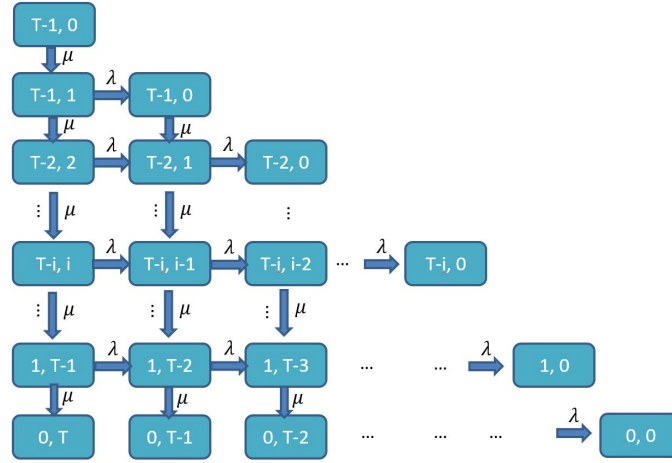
T-1, 0
$\mu$
T-1, 1 $\lambda$ T-1, 0
$\mu$ $\mu$
T-2, 2 $\lambda$ T-2, 1 $\lambda$ T-2, 0
⋮ $\mu$ ⋮ $\mu$ ⋮
T-i, i $\lambda$ T-i, i-1 $\lambda$ T-i, i-2 ··· $\lambda$ T-i, 0
⋮ $\mu$ ⋮ $\mu$ ⋮ $\mu$
1, T-1 $\lambda$ 1, T-2 $\lambda$ 1, T-3 ··· ··· $\lambda$ 1, 0
$\mu$ $\mu$ $\mu$
0, T 0, T-1 0, T-2 ··· ··· ··· $\lambda$ 0, 0